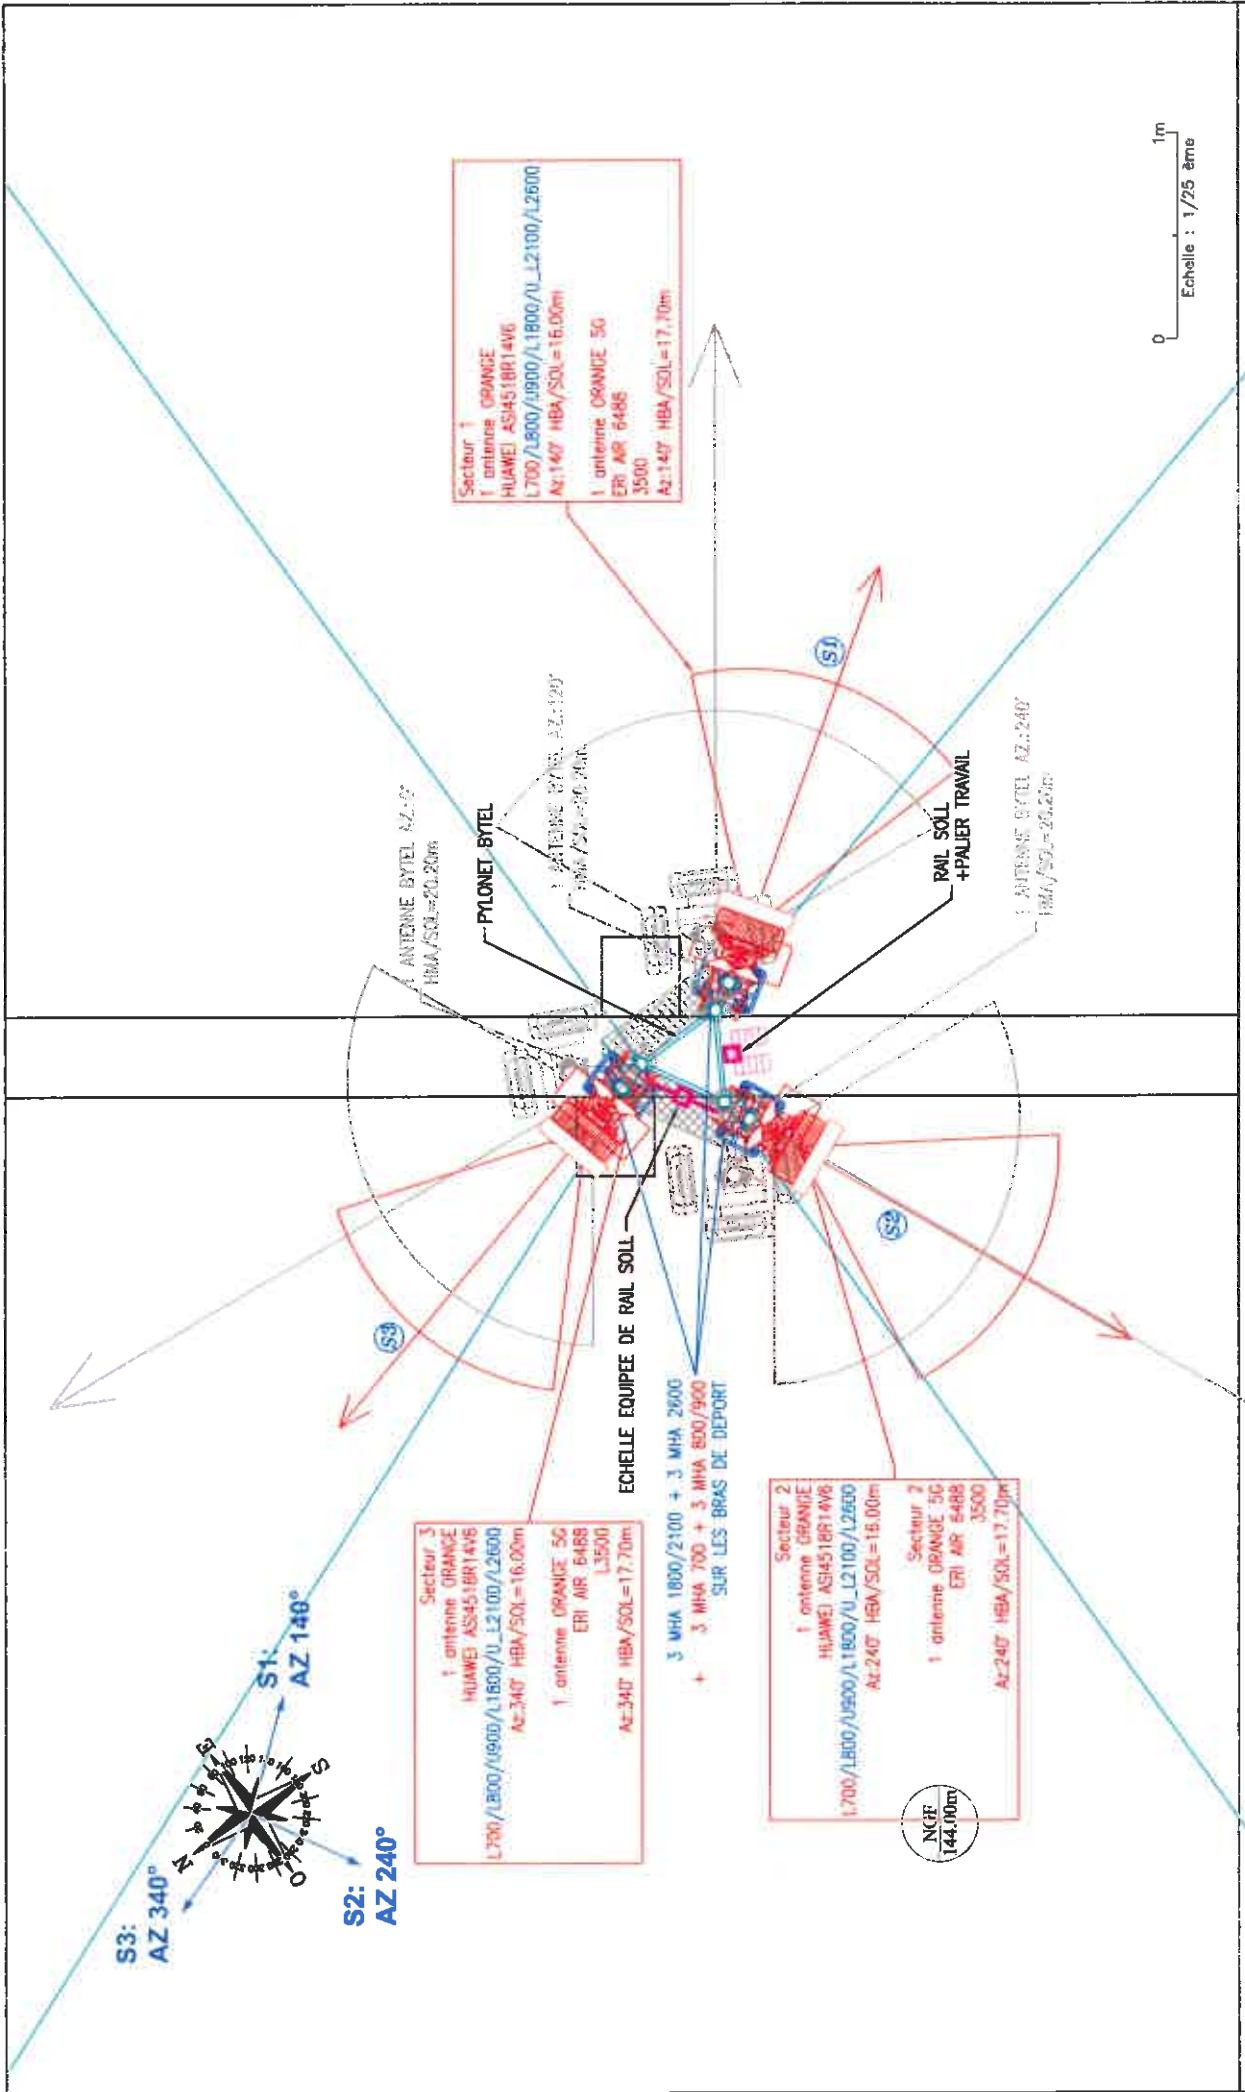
Secteur 1
1 antenne ORANGE
HUAWEI ASI4518R14V6
L700/L800/U900/L1800/U_L2100/L2600
Az:140° HBA/SOL=16.00m

1 antenne ORANGE 5G
ERI AIR 6488
3500
Az:140° HBA/SOL=17.70m

0 1m
Echelle : 1/25 ème

S1

1 ANTENNE BYTEL AZ:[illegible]
HMA/SOL=20.20m

PYLONET BYTEL

1 ANTENNE BYTEL AZ:120°
HMA/SOL=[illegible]

RAIL SOLL
+PALIER TRAVAIL

1 ANTENNE BYTEL AZ:240°
HMA/SOL=20.20m

S2

S3

ECHELLE EQUIPEE DE RAIL SOLL

3 MHA 1800/2100 + 3 MHA 2600
+ 3 MHA 700 + 3 MHA 800/900
SUR LES BRAS DE DEPORT

Secteur 3
1 antenne ORANGE
HUAWEI ASI4518R14V6
L700/L800/U900/L1800/U_L2100/L2600
Az:340° HBA/SOL=16.00m

1 antenne ORANGE 5G
ERI AIR 6488
L3500
Az:340° HBA/SOL=17.70m

Secteur 2
1 antenne ORANGE
HUAWEI ASI4518R14V6
L700/L800/U900/L1800/U_L2100/L2600
Az:240° HBA/SOL=16.00m

Secteur 2
1 antenne ORANGE 5G
ERI AIR 6488
3500
Az:240° HBA/SOL=17.70m

NGF
144.00m

S1:
AZ 140°

S2:
AZ 240°

S3:
AZ 340°

N
E
S
O